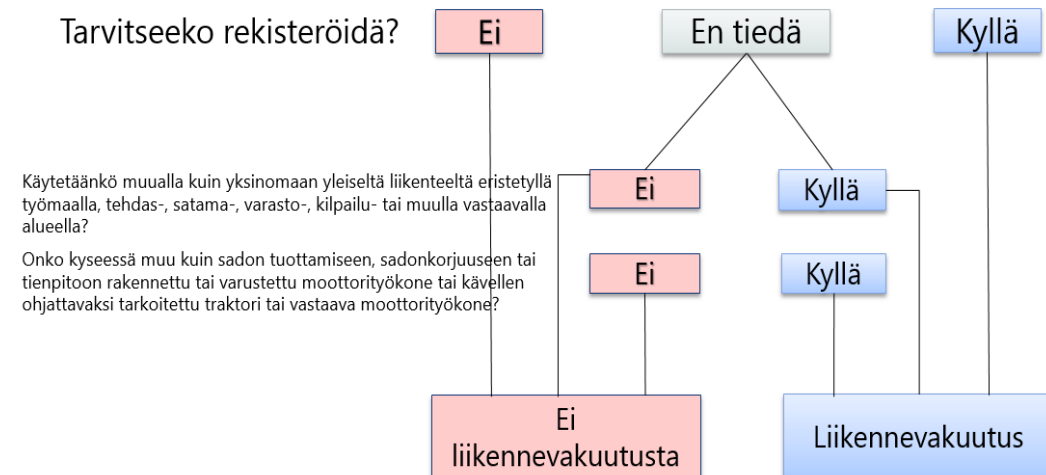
Tarvitseeko rekisteröidä?

Ei

En tiedä

Kyllä

Käytetäänkö muualla kuin yksinomaan yleiseltä liikenteeltä eristetyllä työmaalla, tehdas-, satama-, varasto-, kilpailu- tai muulla vastaavalla alueella?

Ei

Kyllä

Onko kyseessä muu kuin sadon tuottamiseen, sadonkorjuuseen tai tienpitoon rakennettu tai varustettu moottorityökone tai kävellen ohjattavaksi tarkoitettu traktori tai vastaava moottorityökone?

Ei

Kyllä

Ei liikennevakuutusta

Liikennevakuutus